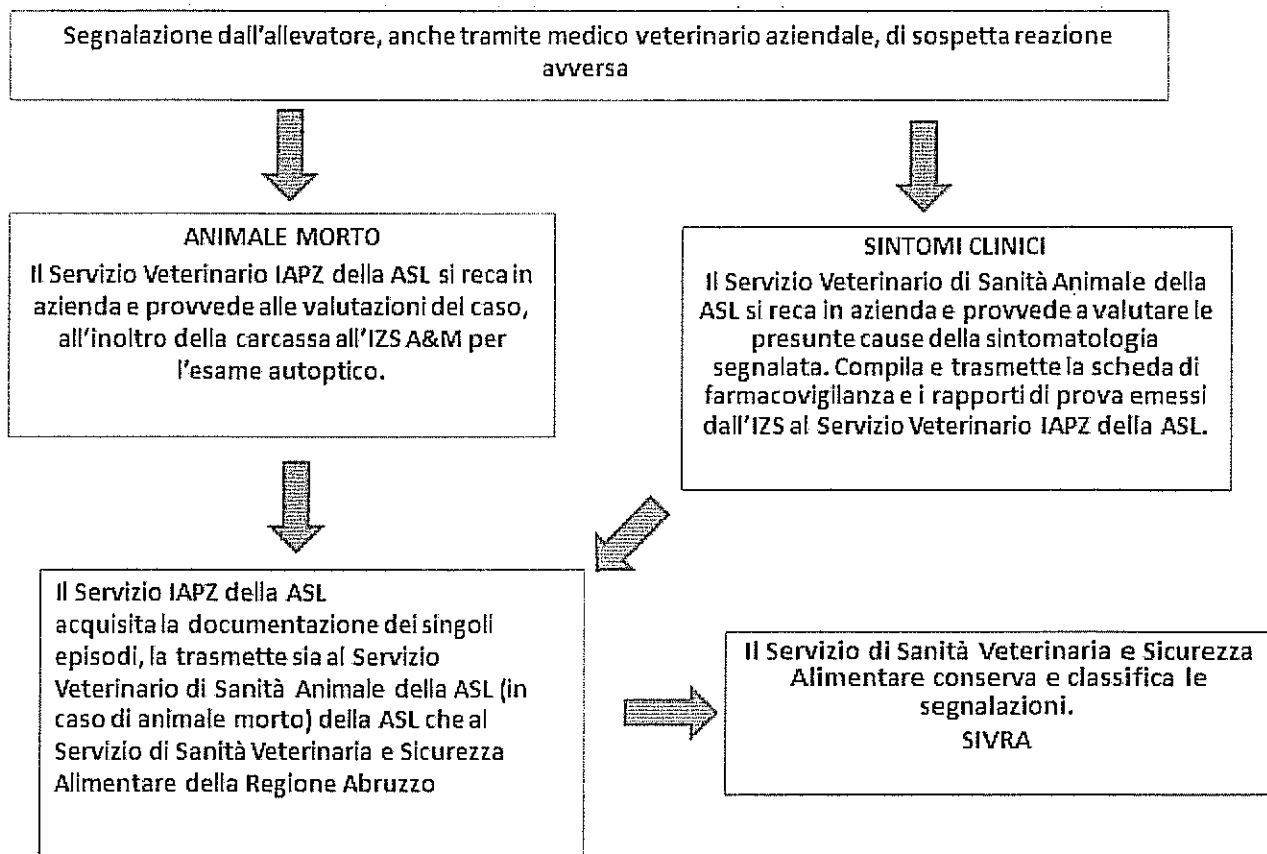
Segnalazione dall'allevatore, anche tramite medico veterinario aziendale, di sospetta reazione avversa

ANIMALE MORTO
Il Servizio Veterinario IAPZ della ASL si reca in azienda e provvede alle valutazioni del caso, all'inoltro della carcassa all'IZS A&M per l'esame autoptico.

SINTOMI CLINICI
Il Servizio Veterinario di Sanità Animale della ASL si reca in azienda e provvede a valutare le presunte cause della sintomatologia segnalata. Compila e trasmette la scheda di farmacovigilanza e i rapporti di prova emessi dall'IZS al Servizio Veterinario IAPZ della ASL.

Il Servizio IAPZ della ASL
acquisita la documentazione dei singoli episodi, la trasmette sia al Servizio Veterinario di Sanità Animale della ASL (in caso di animale morto) della ASL che al Servizio di Sanità Veterinaria e Sicurezza Alimentare della Regione Abruzzo

Il Servizio di Sanità Veterinaria e Sicurezza Alimentare conserva e classifica le segnalazioni.
SIVRA